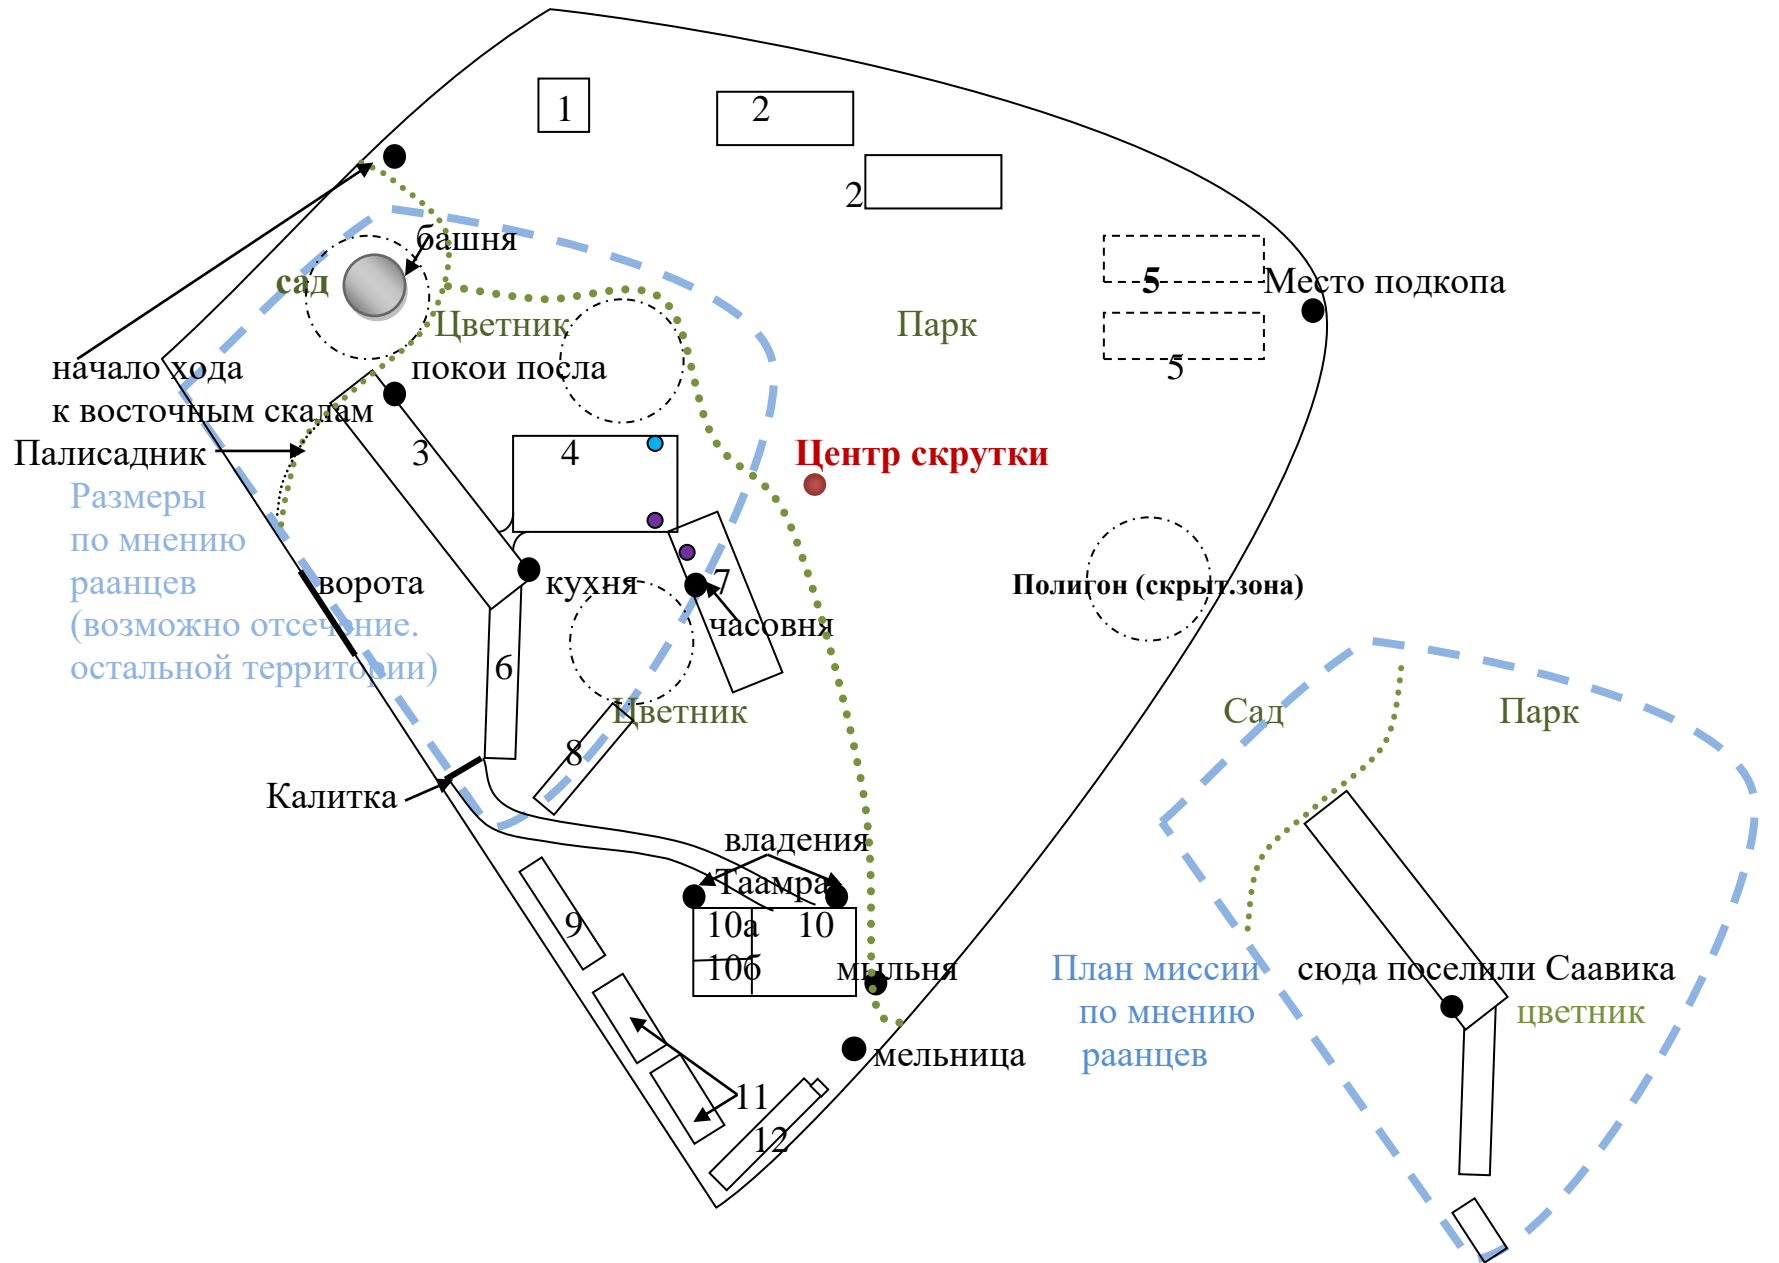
1
2
2
башня
сад
Цветник
начало хода к восточным скалам
покои посла
Парк
5
Место подкопа
5
Палисадник
3
4
Центр скрутки
Размеры по мнению раанцев (возможно отсечение. остальной территории)
ворота
кухня
7
часовня
Полигон (скрыт.зона)
6
Цветник
Сад
Парк
8
Калитка
владения Таамра
9
10а
10
10б
мыльня
План миссии по мнению раанцев
сюда поселили Саавика
цветник
мельница
11
12